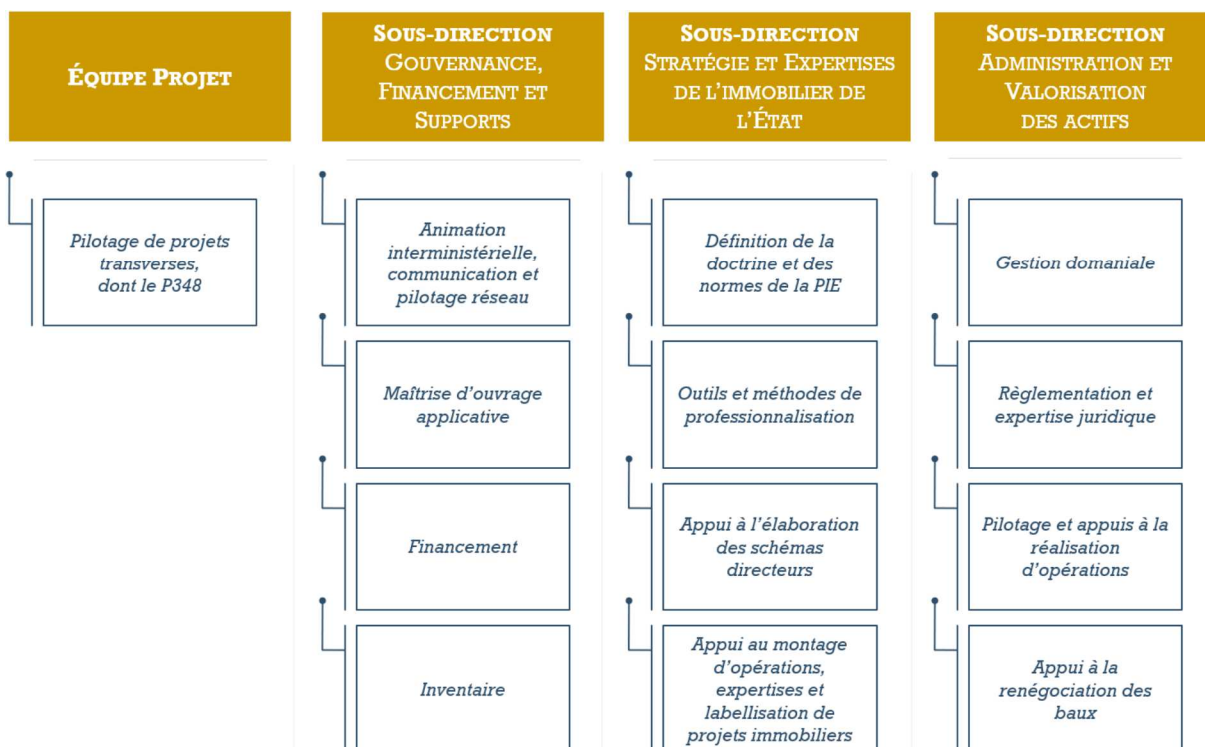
ÉQUIPE PROJET

Pilotage de projets transverses, dont le P348

SOUS-DIRECTION GOUVERNANCE, FINANCEMENT ET SUPPORTS

Animation interministérielle, communication et pilotage réseau

Maîtrise d'ouvrage applicative

Financement

Inventaire

SOUS-DIRECTION STRATÉGIE ET EXPERTISES DE L'IMMOBILIER DE L'ÉTAT

Définition de la doctrine et des normes de la PIE

Outils et méthodes de professionnalisation

Appui à l'élaboration des schémas directeurs

Appui au montage d'opérations, expertises et labellisation de projets immobiliers

SOUS-DIRECTION ADMINISTRATION ET VALORISATION DES ACTIFS

Gestion domaniale

Règlementation et expertise juridique

Pilotage et appuis à la réalisation d'opérations

Appui à la renégociation des baux